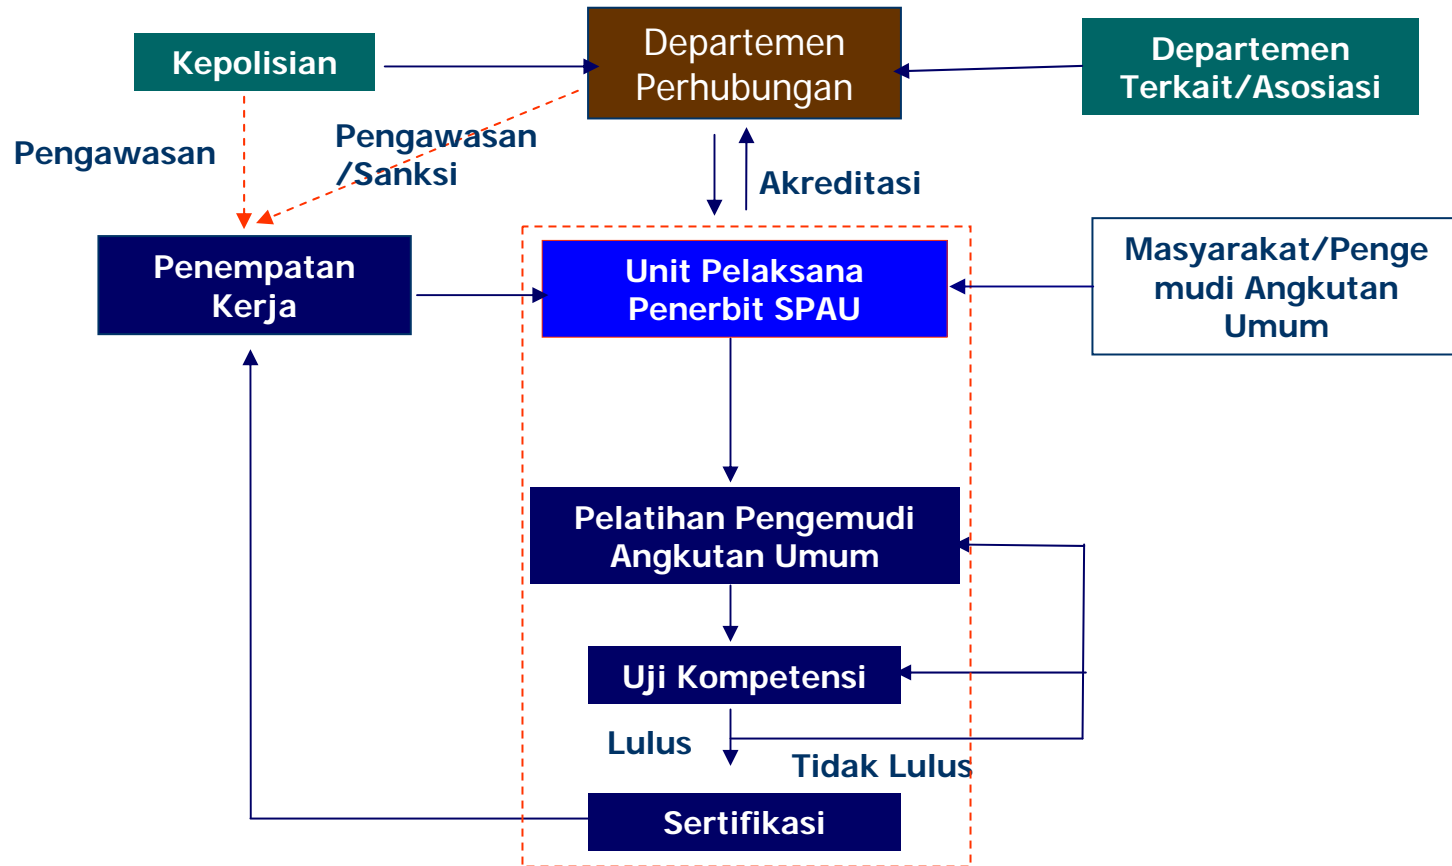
Kepolisian

Departemen Perhubungan

Departemen Terkait/Asosiasi

Pengawasan

Pengawasan /Sanksi

Akreditasi

Penempatan Kerja

Unit Pelaksana Penerbit SPAU

Masyarakat/Pengemudi Angkutan Umum

Pelatihan Pengemudi Angkutan Umum

Uji Kompetensi

Lulus

Tidak Lulus

Sertifikasi